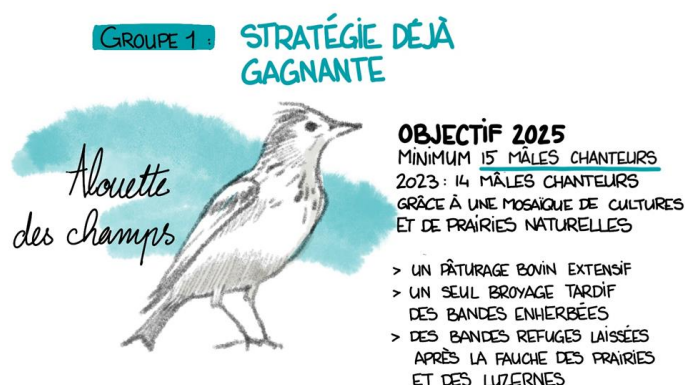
Groupe 1 : STRATÉGIE DÉJÀ GAGNANTE

Alouette des champs

OBJECTIF 2025
MINIMUM 15 MÂLES CHANTEURS
2023 : 14 MÂLES CHANTEURS GRÂCE À UNE MOSAÏQUE DE CULTURES ET DE PRAIRIES NATURELLES

> UN PÂTURAGE BOVIN EXTENSIF
> UN SEUL BROYAGE TARDIF DES BANDES ENHERBÉES
> DES BANDES REFUGES LAISSÉES APRÈS LA FAUCHE DES PRAIRIES ET DES LUZERNES